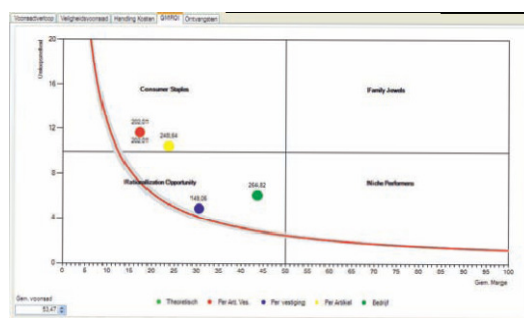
Voorraadverloop | Veiligheidsvoorraad | Handling Kosten | GMROI | Ontvangsten

Omloopsnelheid

20
16
12
8
4
0

Consumer Staples

Family Jewels

202,01
202,01
245,64

Rationalization Opportunity

149,06

264,52

Niche Performers

0 5 10 15 20 25 30 35 40 45 50 55 60 65 70 75 80 85 90 95 100

Gem. Marge

Gem. voorraad
53,47

Theoretisch   Per Art. Ves.   Per vestiging   Per Artikel   Bedrijf